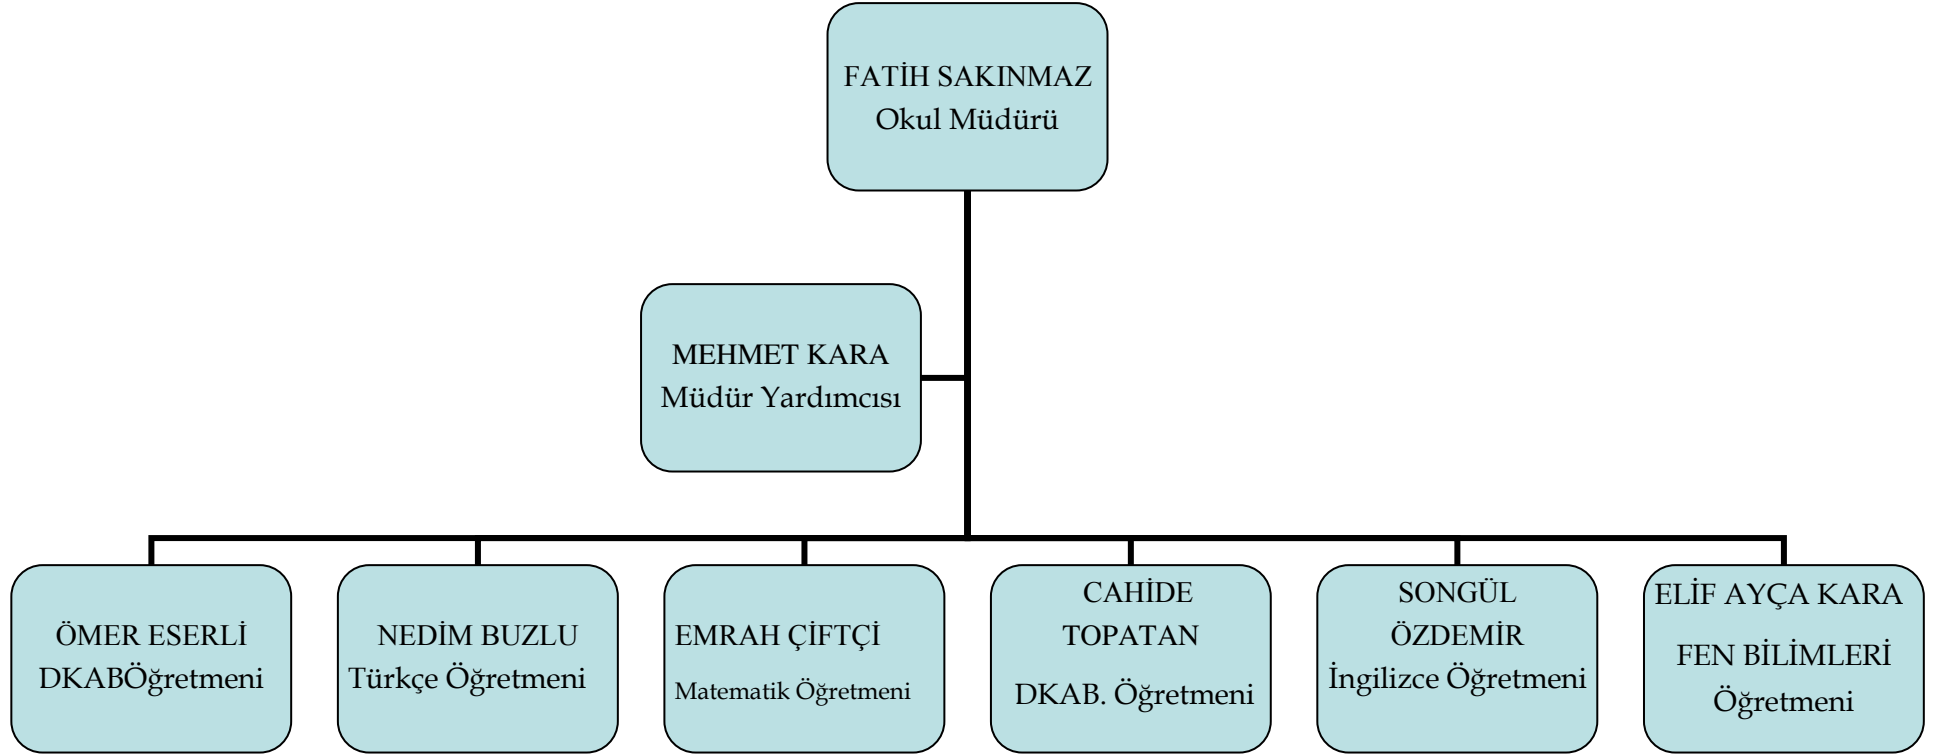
FATİH SAKINMAZ
Okul Müdürü

MEHMET KARA
Müdür Yardımcısı

ÖMER ESERLİ
DKABÖğretmeni

NEDİM BUZLU
Türkçe Öğretmeni

EMRAH ÇİFTÇİ
Matematik Öğretmeni

CAHİDE
TOPATAN
DKAB. Öğretmeni

SONGÜL
ÖZDEMİR
İngilizce Öğretmeni

ELİF AYÇA KARA
FEN BİLİMLERİ
Öğretmeni